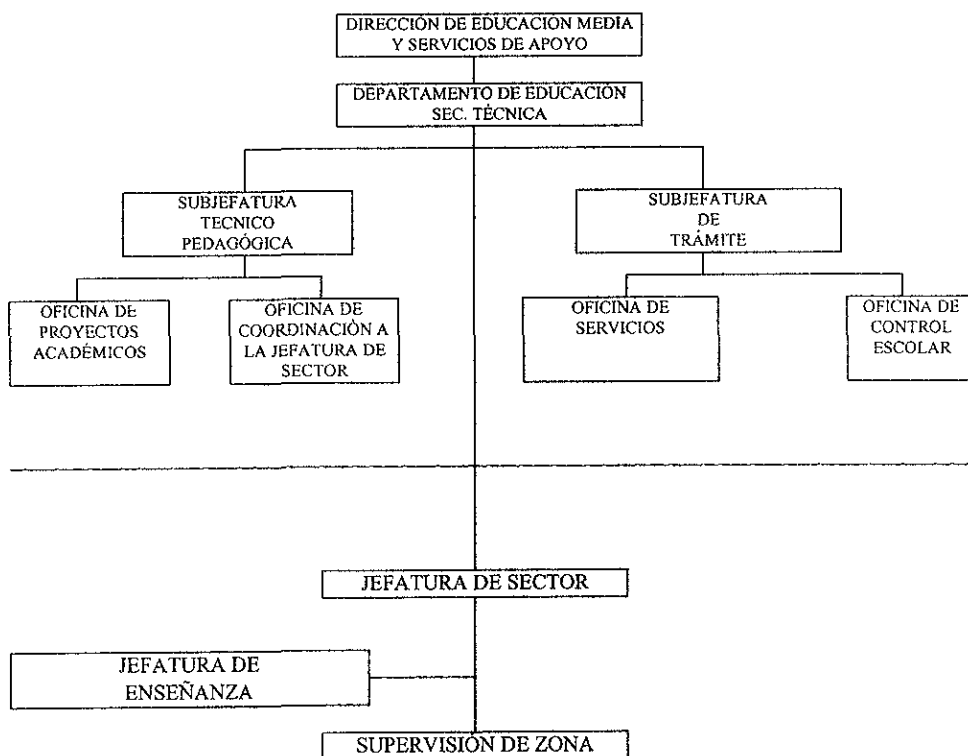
DIRECCIÓN DE EDUCACIÓN MEDIA Y SERVICIOS DE APOYO

DEPARTAMENTO DE EDUCACIÓN SEC. TÉCNICA

SUBJEFATURA TECNICO PEDAGÓGICA

SUBJEFATURA DE TRÁMITE

OFICINA DE PROYECTOS ACADÉMICOS

OFICINA DE COORDINACIÓN A LA JEFATURA DE SECTOR

OFICINA DE SERVICIOS

OFICINA DE CONTROL ESCOLAR

JEFATURA DE SECTOR

JEFATURA DE ENSEÑANZA

SUPERVISIÓN DE ZONA